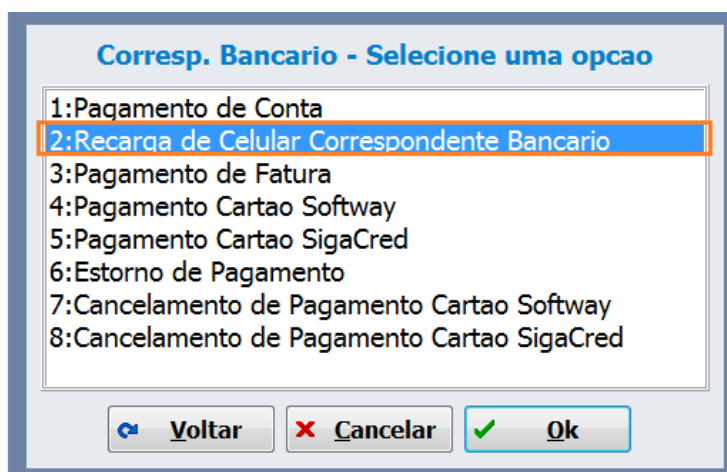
Corresp. Bancario - Selecione uma opcao

1:Pagamento de Conta
2:Recarga de Celular Correspondente Bancario
3:Pagamento de Fatura
4:Pagamento Cartao Softway
5:Pagamento Cartao SigaCred
6:Estorno de Pagamento
7:Cancelamento de Pagamento Cartao Softway
8:Cancelamento de Pagamento Cartao SigaCred

Voltar
Cancelar
Ok